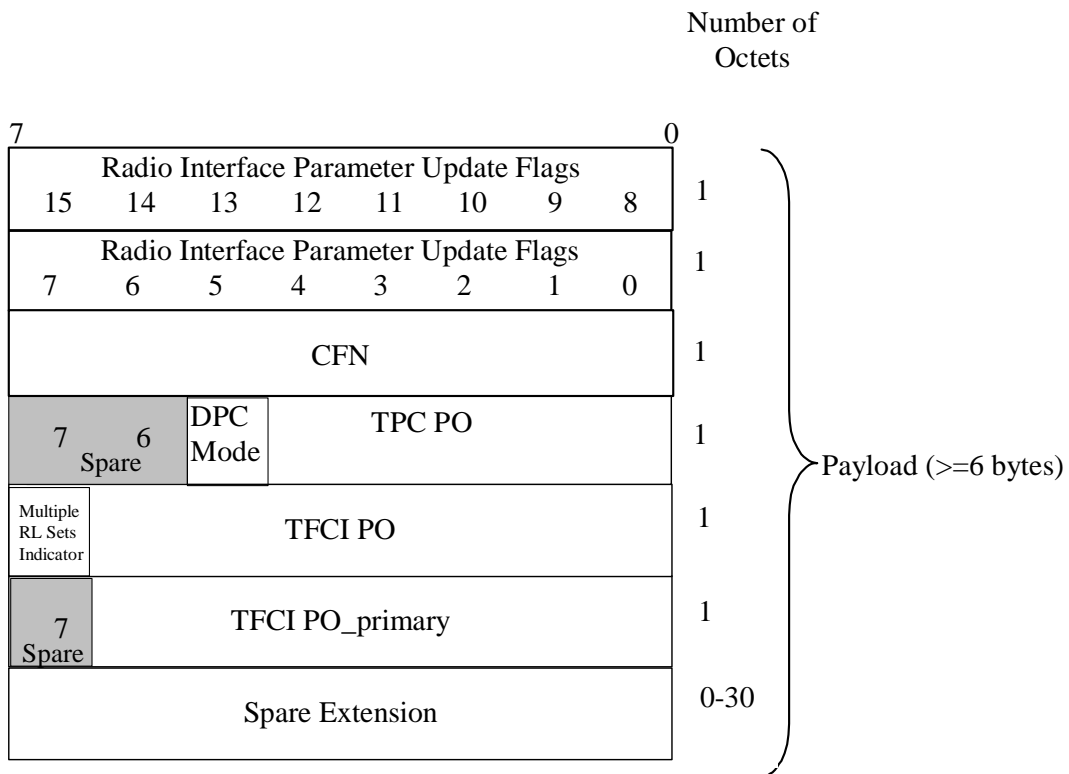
Number of Octets

7 0

Radio Interface Parameter Update Flags
15 14 13 12 11 10 9 8

1

Radio Interface Parameter Update Flags
7 6 5 4 3 2 1 0

1

CFN

1

7 6
Spare

DPC Mode

TPC PO

1

Multiple RL Sets Indicator

TFCI PO

1

7
Spare

TFCI PO_primary

1

Spare Extension

0-30

Payload (>=6 bytes)